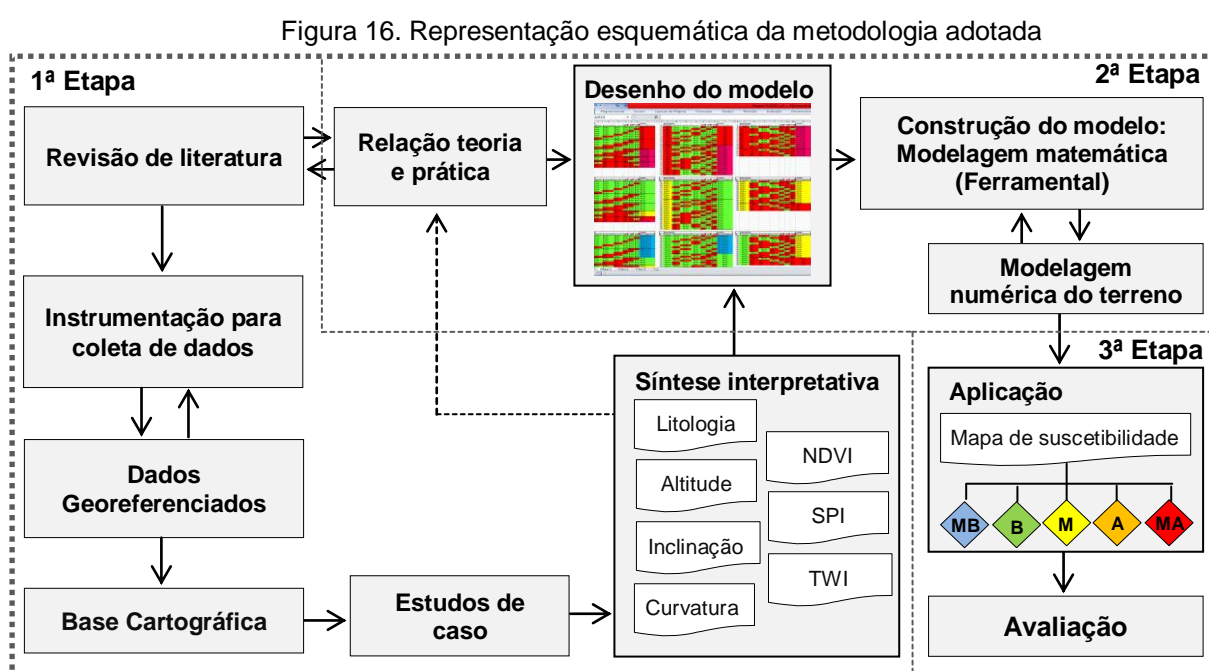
Figura 16. Representação esquemática da metodologia adotada

1ª Etapa

Revisão de literatura

Relação teoria e prática

Desenho do modelo

2ª Etapa

Construção do modelo: Modelagem matemática (Ferramental)

Modelagem numérica do terreno

Instrumentação para coleta de dados

Dados Georeferenciados

Base Cartográfica

Estudos de caso

Síntese interpretativa

Litologia

Altitude

Inclinação

Curvatura

NDVI

SPI

TWI

3ª Etapa

Aplicação

Mapa de suscetibilidade

MB

B

M

A

MA

Avaliação